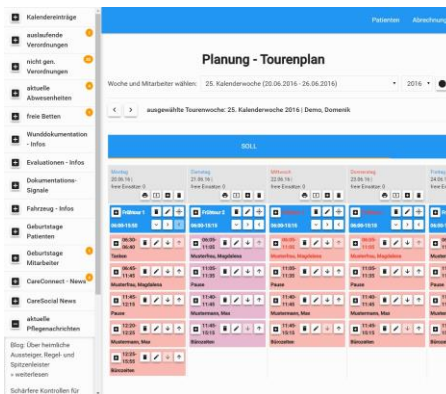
Kalendereinträge

auslaufende Verordnungen

nicht gen. Verordnungen

aktuelle Abwesenheiten

freie Betten

Wunddokumentation - Infos

Evaluationen - Infos

Dokumentations-Signale

Fahrzeug - Infos

Geburtstage Patienten

Geburtstage Mitarbeiter

CareConnect - News

CareSocial News

aktuelle Pflegenachrichten

Blog: Über heimliche Aussteiger, Regel- und Spitzenleister » weiterlesen

Schärfere Kontrollen für

Patienten Abrechnung

Planung - Tourenplan

Woche und Mitarbeiter wählen: 25. Kalenderwoche (20.06.2016 - 26.06.2016) 2016

< > ausgewählte Tourenwoche: 25. Kalenderwoche 2016 | Demo, Domenik

SOLL

Montag 20.06.16 | freie Einsätze: 0

Dienstag 21.06.16 | freie Einsätze: 0

Mittwoch 22.06.16 | freie Einsätze: 0

Donnerstag 23.06.16 | freie Einsätze: 0

Freitag 24.06.16

Frühtour 1 06:00-15:15

Frühtour 1 06:00-15:15

06:00-15:15

06:00-15:15

06:00-15:15

06:30-11:00 Texten

06:30-11:00 Musterfrau, Magdalena

11:00-11:30 Musterfrau, Magdalena

11:00-11:30 Musterfrau, Magdalena

11:00-11:30 Musterfrau, Magdalena

Muster

11:00-11:45 Musterfrau, Magdalena

11:30-11:45 Pause

11:30-11:45 Pause

11:30-11:45 Pause

Pause

11:45-12:15 Pause

11:45-12:15 Mustermann, Max

11:45-12:15 Mustermann, Max

11:45-12:15 Mustermann, Max

Muster

12:20-12:35 Mustermann, Max

12:15-15:15 Bürozeiten

12:15-15:15 Bürozeiten

12:15-15:15 Bürozeiten

Büroz

12:35-15:15 Bürozeiten